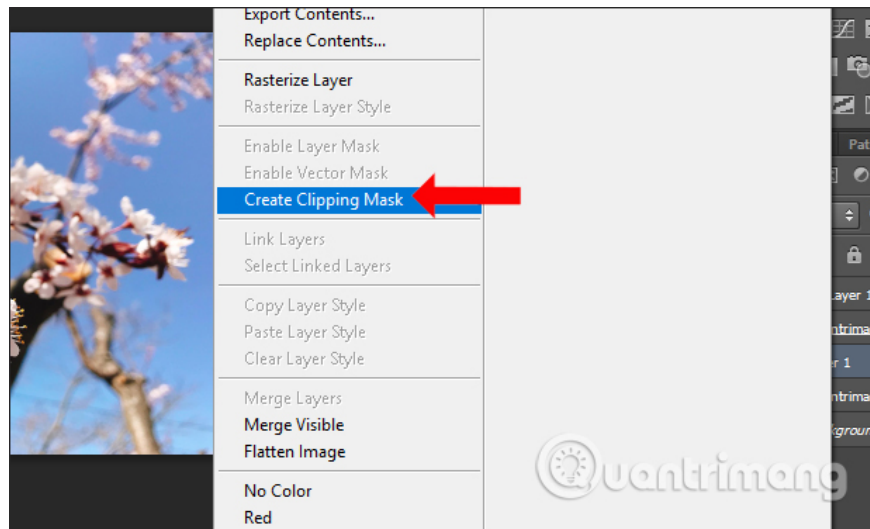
Export Contents...
Replace Contents...

Rasterize Layer
Rasterize Layer Style

Enable Layer Mask
Enable Vector Mask
Create Clipping Mask

Link Layers
Select Linked Layers

Copy Layer Style
Paste Layer Style
Clear Layer Style

Merge Layers
Merge Visible
Flatten Image

No Color
Red

Pat
ayer 1
ntrima
r 1
ntrima
kgroun

uantrimang